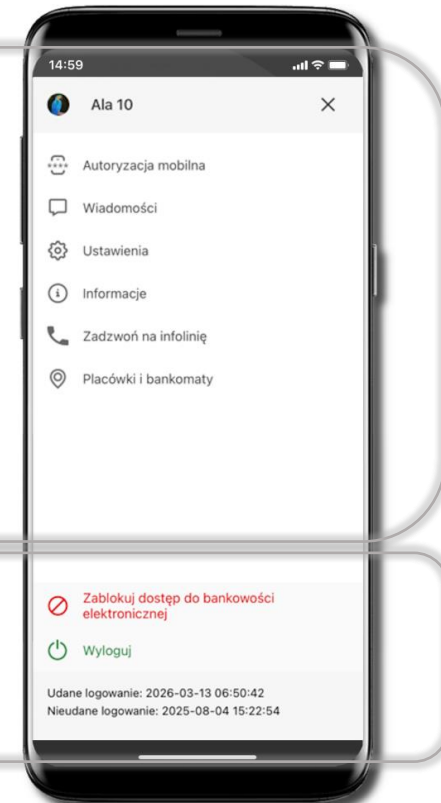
14:59

Ala 10

×

Autoryzacja mobilna

Wiadomości

Ustawienia

Informacje

Zadzwoń na infolinię

Placówki i bankomaty

Zablokuj dostęp do bankowości elektronicznej

Wyloguj

Udane logowanie: 2026-03-13 06:50:42
Nieudane logowanie: 2025-08-04 15:22:54